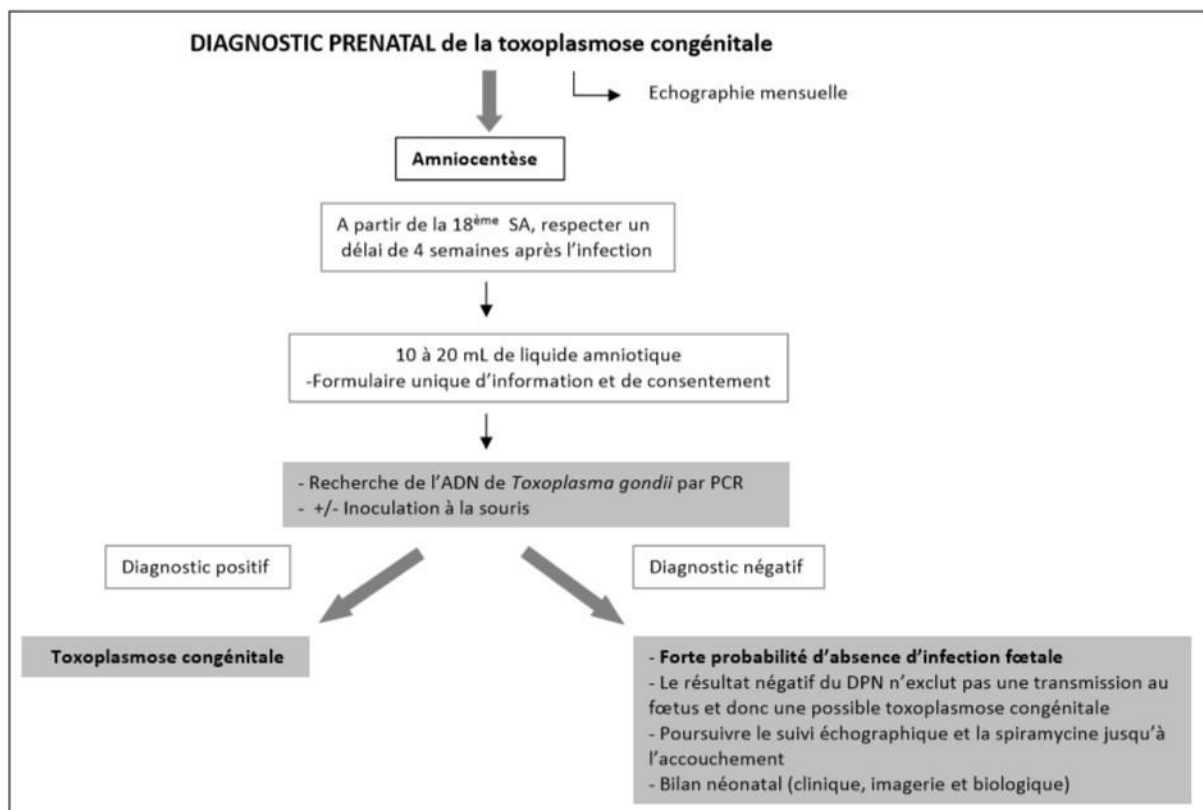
DIAGNOSTIC PRENATAL de la toxoplasmose congénitale

Echographie mensuelle

Amniocentèse

A partir de la 18$^{ème}$ SA, respecter un délai de 4 semaines après l'infection

10 à 20 mL de liquide amniotique
-Formulaire unique d'information et de consentement

- Recherche de l'ADN de *Toxoplasma gondii* par PCR
- +/- Inoculation à la souris

Diagnostic positif

Diagnostic négatif

Toxoplasmose congénitale

- **Forte probabilité d'absence d'infection fœtale**
- Le résultat négatif du DPN n'exclut pas une transmission au fœtus et donc une possible toxoplasmose congénitale
- Poursuivre le suivi échographique et la spiramycine jusqu'à l'accouchement
- Bilan néonatal (clinique, imagerie et biologique)